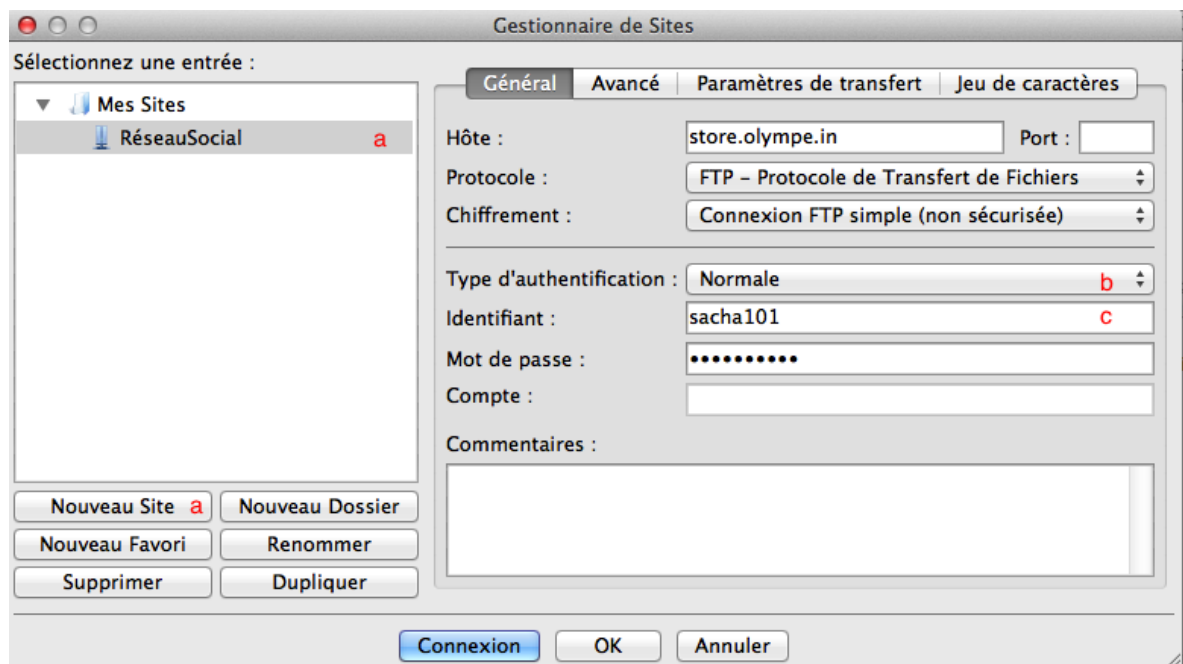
Gestionnaire de Sites

Sélectionnez une entrée :

Mes Sites
RéseauSocial a

Nouveau Site a
Nouveau Dossier
Nouveau Favori
Renommer
Supprimer
Dupliquer

Général | Avancé | Paramètres de transfert | Jeu de caractères

Hôte : store.olympe.in Port :
Protocole : FTP – Protocole de Transfert de Fichiers
Chiffrement : Connexion FTP simple (non sécurisée)

Type d'authentification : Normale b
Identifiant : sacha101 c
Mot de passe : ••••••••••
Compte :

Commentaires :

Connexion OK Annuler